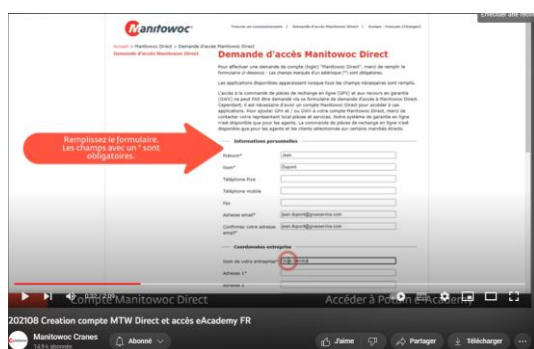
Effectuer une reche

Manitowoc

Trouver un concessionnaire | Demande d'accès Manitowoc Direct | Europe - Français (Changer)

Accueil > Manitowoc Direct > Demande d'accès Manitowoc Direct

Demande d'accès Manitowoc Direct

Demande d'accès Manitowoc Direct

Pour effectuer une demande de compte (login) "Manitowoc Direct", merci de remplir le formulaire ci-dessous - Les champs marqués d'un astérisque (*) sont obligatoires.

Les applications disponibles apparaissent lorsque tous les champs nécessaires sont remplis.

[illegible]

Remplissez le formulaire. Les champs avec un * sont obligatoires.

Informations personnelles

Prénom* Jean

Nom* Dupont

Téléphone Fixe

Téléphone mobile

Fax

Adresse email* jean.dupont@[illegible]

Confirmer votre adresse email* jean.dupont@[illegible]

Coordonnées entreprise

Nom de votre entreprise* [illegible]

Adresse 1*

Adresse 2

Compte Manitowoc Direct

Accéder à Portail eAcademy

202108 Creation compte MTW Direct et accès eAcademy FR

Manitowoc Cranes
1,63 k abonnés

Abonné

J'aime

Partager

Télécharger